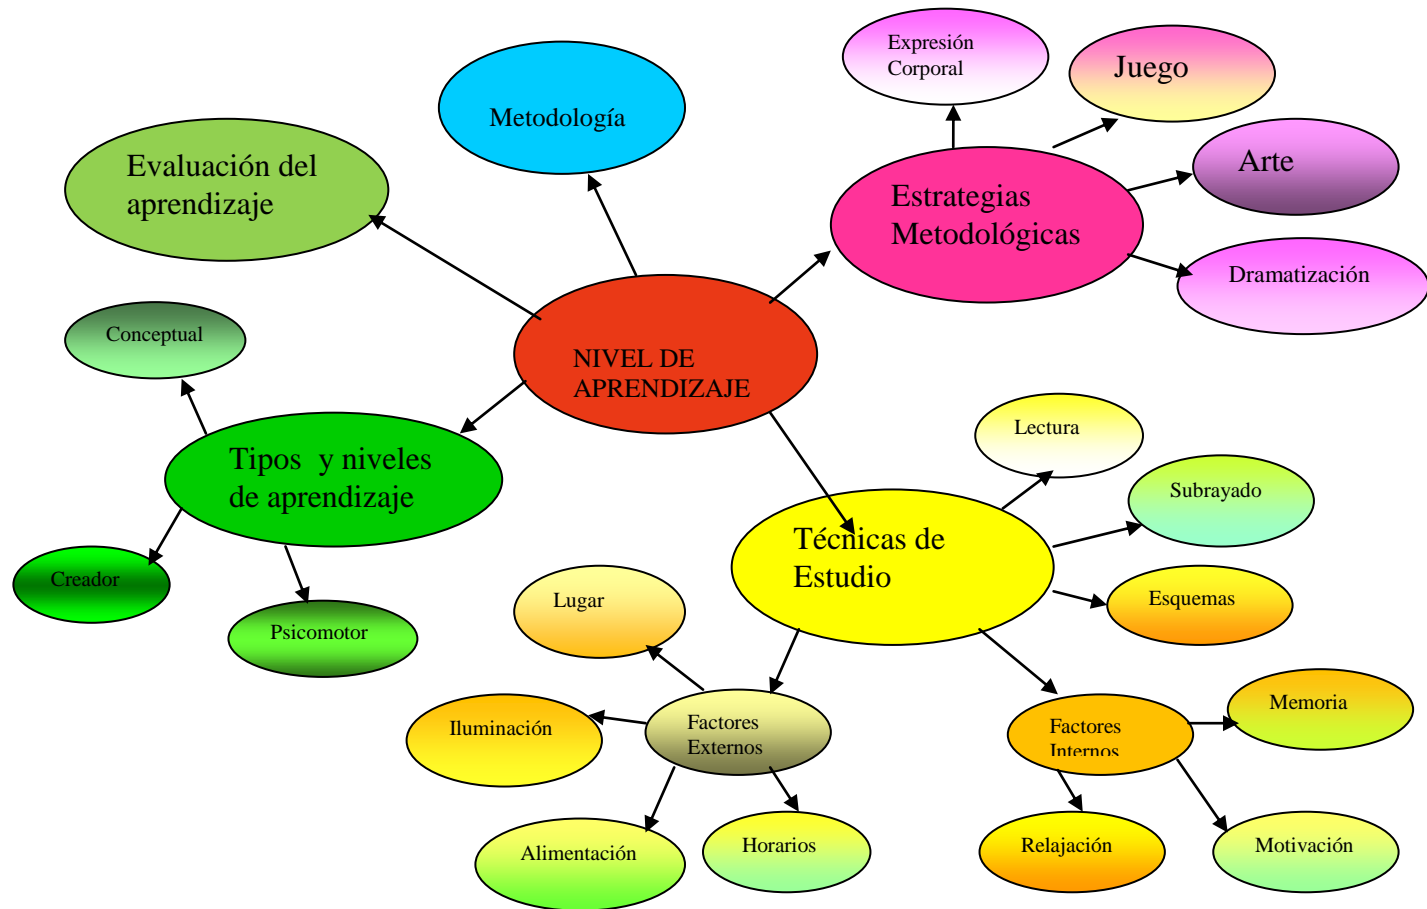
NIVEL DE APRENDIZAJE

Metodología

Evaluación del aprendizaje

Estrategias Metodológicas

Expresión Corporal

Juego

Arte

Dramatización

Tipos y niveles de aprendizaje

Conceptual

Creador

Psicomotor

Técnicas de Estudio

Lectura

Subrayado

Esquemas

Factores Externos

Lugar

Iluminación

Alimentación

Horarios

Factores Internos

Memoria

Relajación

Motivación